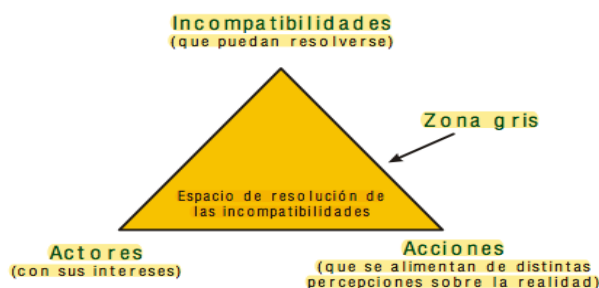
Incompatibilidades
(que puedan resolverse)

Zona gris

Espacio de resolución de las incompatibilidades

Actores
(con sus intereses)

Acciones
(que se alimentan de distintas percepciones sobre la realidad)